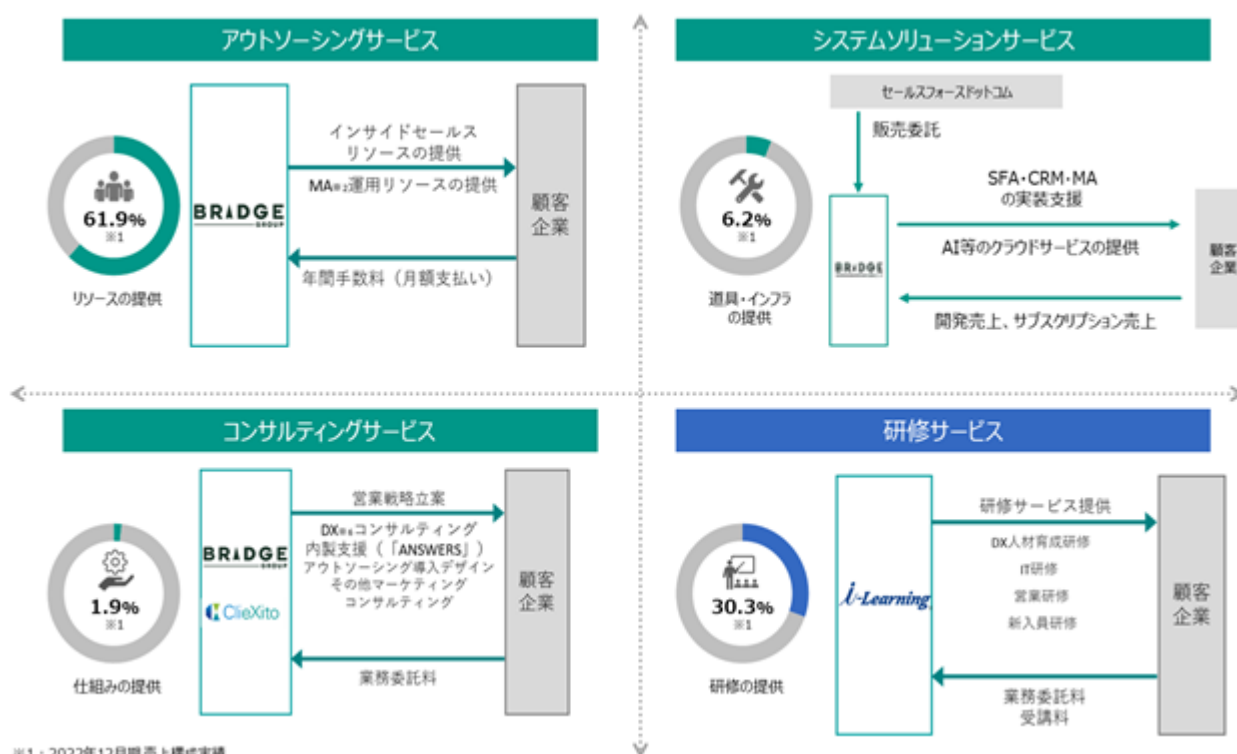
アウトソーシングサービス

61.9%
※1
リソースの提供

BRIDGE GROUP

インサイドセールス
リソースの提供
MA※2運用リソースの提供

年間手数料（月額支払い）

顧客
企業

システムソリューションサービス

セールスフォースドットコム
販売委託

6.2%
※1
道具・インフラ
の提供

BRIDGE

SFA・CRM・MA
の実装支援
AI等のクラウドサービスの提供

開発売上、サブスクリプション売上

顧客
企業

コンサルティングサービス

1.9%
※1
仕組みの提供

BRIDGE GROUP
ClieXito

営業戦略立案
DX※4コンサルティング
内製支援（「ANSWERS」）
アウトソーシング導入デザイン
その他マーケティング
コンサルティング

業務委託料

顧客
企業

研修サービス

30.3%
※1
研修の提供

i-Learning

研修サービス提供
DX人材育成研修
IT研修
営業研修
新入員研修

業務委託料
受講料

顧客
企業

※1：2022年12月期売上構成実績